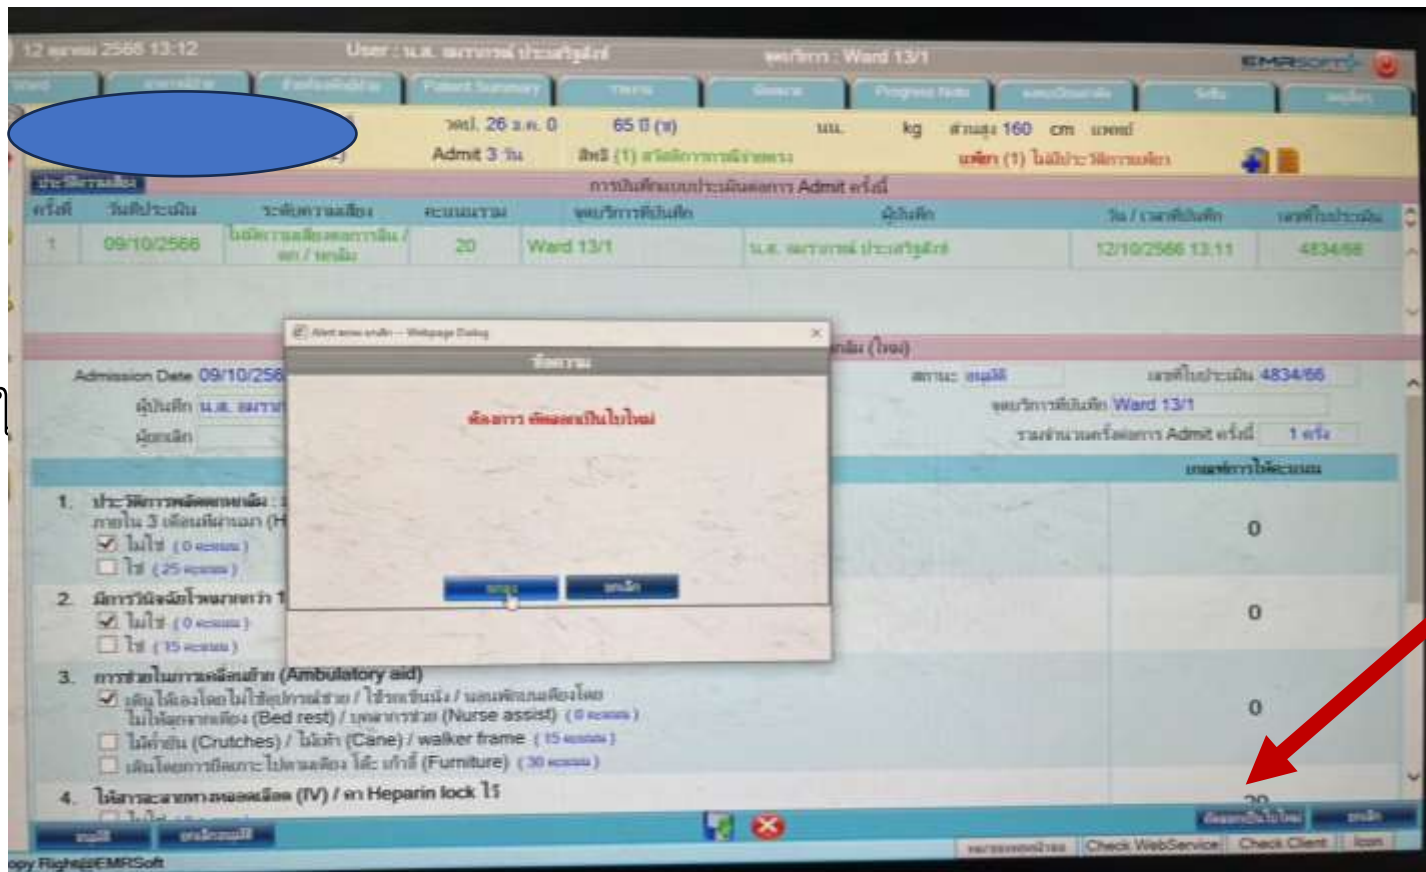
12 ตุลาคม 2566 13:12 User : น.ส. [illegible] ประเสริฐศักดิ์ หอผู้ป่วย : Ward 13/1 EMRSoft

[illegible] Patient Summary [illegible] Progress Note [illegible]

วดป. 26 ม.ค. 0 65 ปี (ช) นน. kg ส่วนสูง 160 cm แพทย์
Admit 3 วัน สิทธิ (1) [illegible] แพ้ยา (1) ไม่มีประวัติการแพ้ยา

ประวัติการเสี่ยง การบันทึกแบบประเมินผลการ Admit ครั้งนี้

| ครั้งที่ | วันที่ประเมิน | ระดับความเสี่ยง | คะแนนรวม | หอผู้ป่วยที่บันทึก | ผู้บันทึก | วัน / เวลาที่บันทึก | เลขที่ใบประเมิน |
|---|---|---|---|---|---|---|---|
| 1 | 09/10/2566 | ไม่มีความเสี่ยงต่อการล้ม / ตก / หกล้ม | 20 | Ward 13/1 | น.ส. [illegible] ประเสริฐศักดิ์ | 12/10/2566 13:11 | 4834/66 |

Alert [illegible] -- Webpage Dialog
ข้อความ
ต้องการ คัดลอกเป็นใบใหม่
ตกลง ยกเลิก

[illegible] (ใหม่)
Admission Date 09/10/256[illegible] สถานะ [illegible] เลขที่ใบประเมิน 4834/66
ผู้บันทึก น.ส. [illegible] หอผู้ป่วยที่บันทึก Ward 13/1
ผู้ยกเลิก รวมจำนวนครั้งต่อการ Admit ครั้งนี้ 1 ครั้ง
เกณฑ์การให้คะแนน

1. ประวัติการพลัดตกหกล้ม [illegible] ภายใน 3 เดือนที่ผ่านมา (H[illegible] 0
☑ ไม่ใช่ ( 0 คะแนน )
☐ ใช่ ( 25 คะแนน )
2. มีการวินิจฉัยโรคมากกว่า 1 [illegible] 0
☑ ไม่ใช่ ( 0 คะแนน )
☐ ใช่ ( 15 คะแนน )
3. การช่วยในการเคลื่อนย้าย (Ambulatory aid) 0
☑ เดินได้เองโดยไม่ใช้อุปกรณ์ช่วย / ใช้รถเข็นนั่ง / นอนพักบนเตียงโดยไม่ได้ลุกจากเตียง (Bed rest) / พยาบาลช่วย (Nurse assist) ( 0 คะแนน )
☐ ไม้ค้ำยัน (Crutches) / ไม้เท้า (Cane) / walker frame ( 15 คะแนน )
☐ เดินโดยการยึดเกาะไปตามเฟอร์นิเจอร์ โต๊ะ เก้าอี้ (Furniture) ( 30 คะแนน )
4. ให้สารละลายทางหลอดเลือด (IV) / คา Heparin lock ไว้ 20

บันทึก ยกเลิกบันทึก คัดลอกเป็นใบใหม่ ยกเลิก
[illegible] Check WebService Check Client Icon
opy Right@EMRSoft